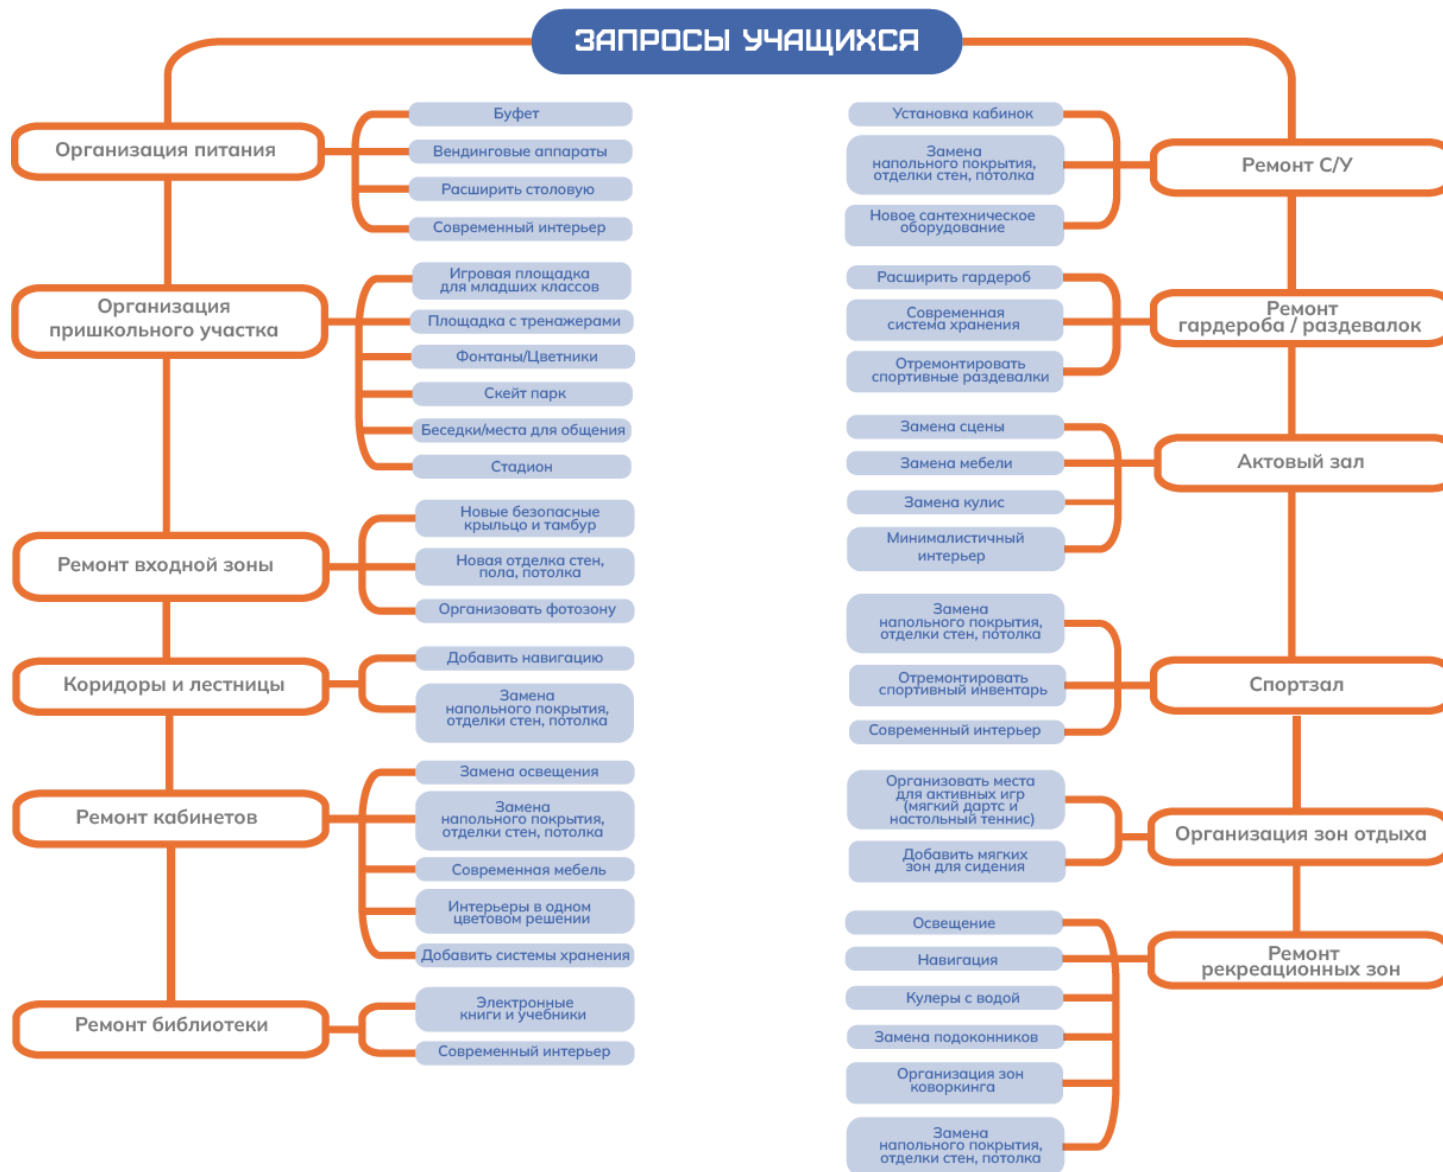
ЗАПРОСЫ УЧАЩИХСЯ

Организация питания
Буфет
Вендинговые аппараты
Расширить столовую
Современный интерьер

Организация пришкольного участка
Игровая площадка для младших классов
Площадка с тренажерами
Фонтаны/Цветники
Скейт парк
Беседки/места для общения
Стадион

Ремонт входной зоны
Новые безопасные крыльцо и тамбур
Новая отделка стен, пола, потолка
Организовать фотозону

Коридоры и лестницы
Добавить навигацию
Замена напольного покрытия, отделки стен, потолка

Ремонт кабинетов
Замена освещения
Замена напольного покрытия, отделки стен, потолка
Современная мебель
Интерьеры в одном цветовом решении
Добавить системы хранения

Ремонт библиотеки
Электронные книги и учебники
Современный интерьер

Ремонт С/У
Установка кабинок
Замена напольного покрытия, отделки стен, потолка
Новое сантехническое оборудование

Ремонт гардероба / раздевалок
Расширить гардероб
Современная система хранения
Отремонтировать спортивные раздевалки

Актовый зал
Замена сцены
Замена мебели
Замена кулис
Минималистичный интерьер

Спортзал
Замена напольного покрытия, отделки стен, потолка
Отремонтировать спортивный инвентарь
Современный интерьер

Организация зон отдыха
Организовать места для активных игр (мягкий дартс и настольный теннис)
Добавить мягких зон для сидения

Ремонт рекреационных зон
Освещение
Навигация
Кулеры с водой
Замена подоконников
Организация зон коворкинга
Замена напольного покрытия, отделки стен, потолка